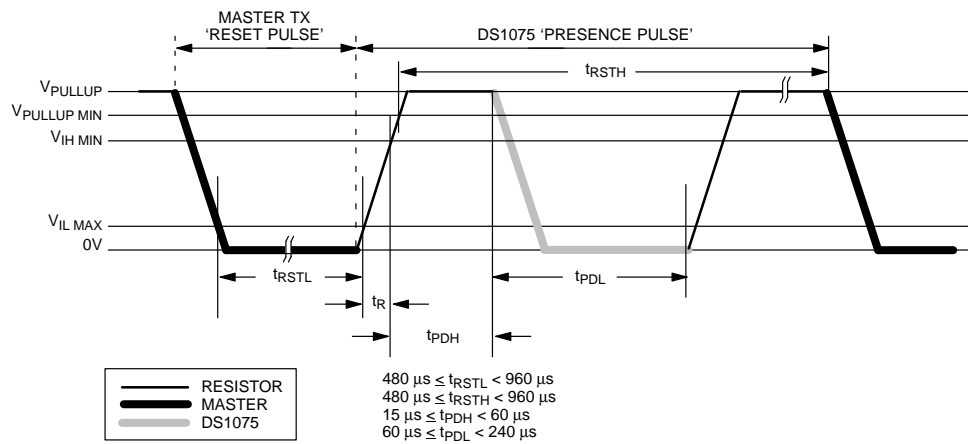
MASTER TX
'RESET PULSE'

DS1075 'PRESENCE PULSE'

$t_{RSTH}$

$V_{PULLUP}$

$V_{PULLUP\ MIN}$

$V_{IH\ MIN}$

$V_{IL\ MAX}$

0V

$t_{RSTL}$

$t_{R}$

$t_{PDL}$

$t_{PDH}$

RESISTOR
MASTER
DS1075

$480\ \mu s \leq t_{RSTL} < 960\ \mu s$
$480\ \mu s \leq t_{RSTH} < 960\ \mu s$
$15\ \mu s \leq t_{PDH} < 60\ \mu s$
$60\ \mu s \leq t_{PDL} < 240\ \mu s$